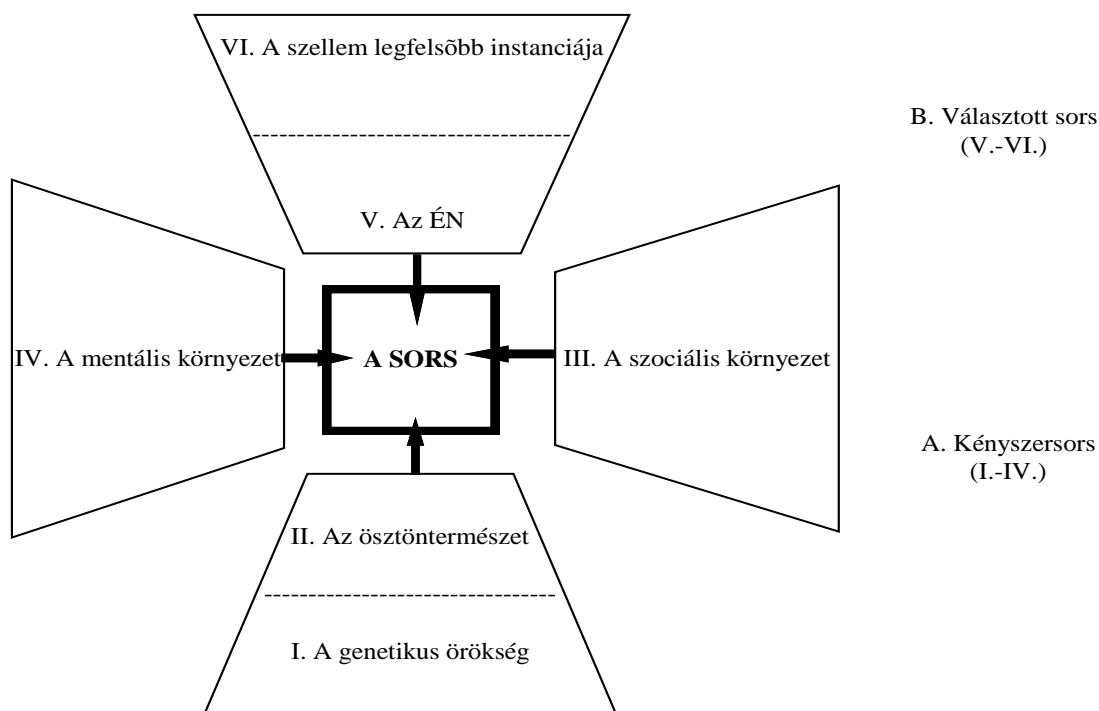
VI. A szellem legfelsõbb instanciája

V. Az ÉN

B. Választott sors
(V.-VI.)

IV. A mentális környezet

A SORS

III. A szociális környezet

A. Kényszersors
(I.-IV.)

II. Az ösztöntermészet

I. A genetikus örökség